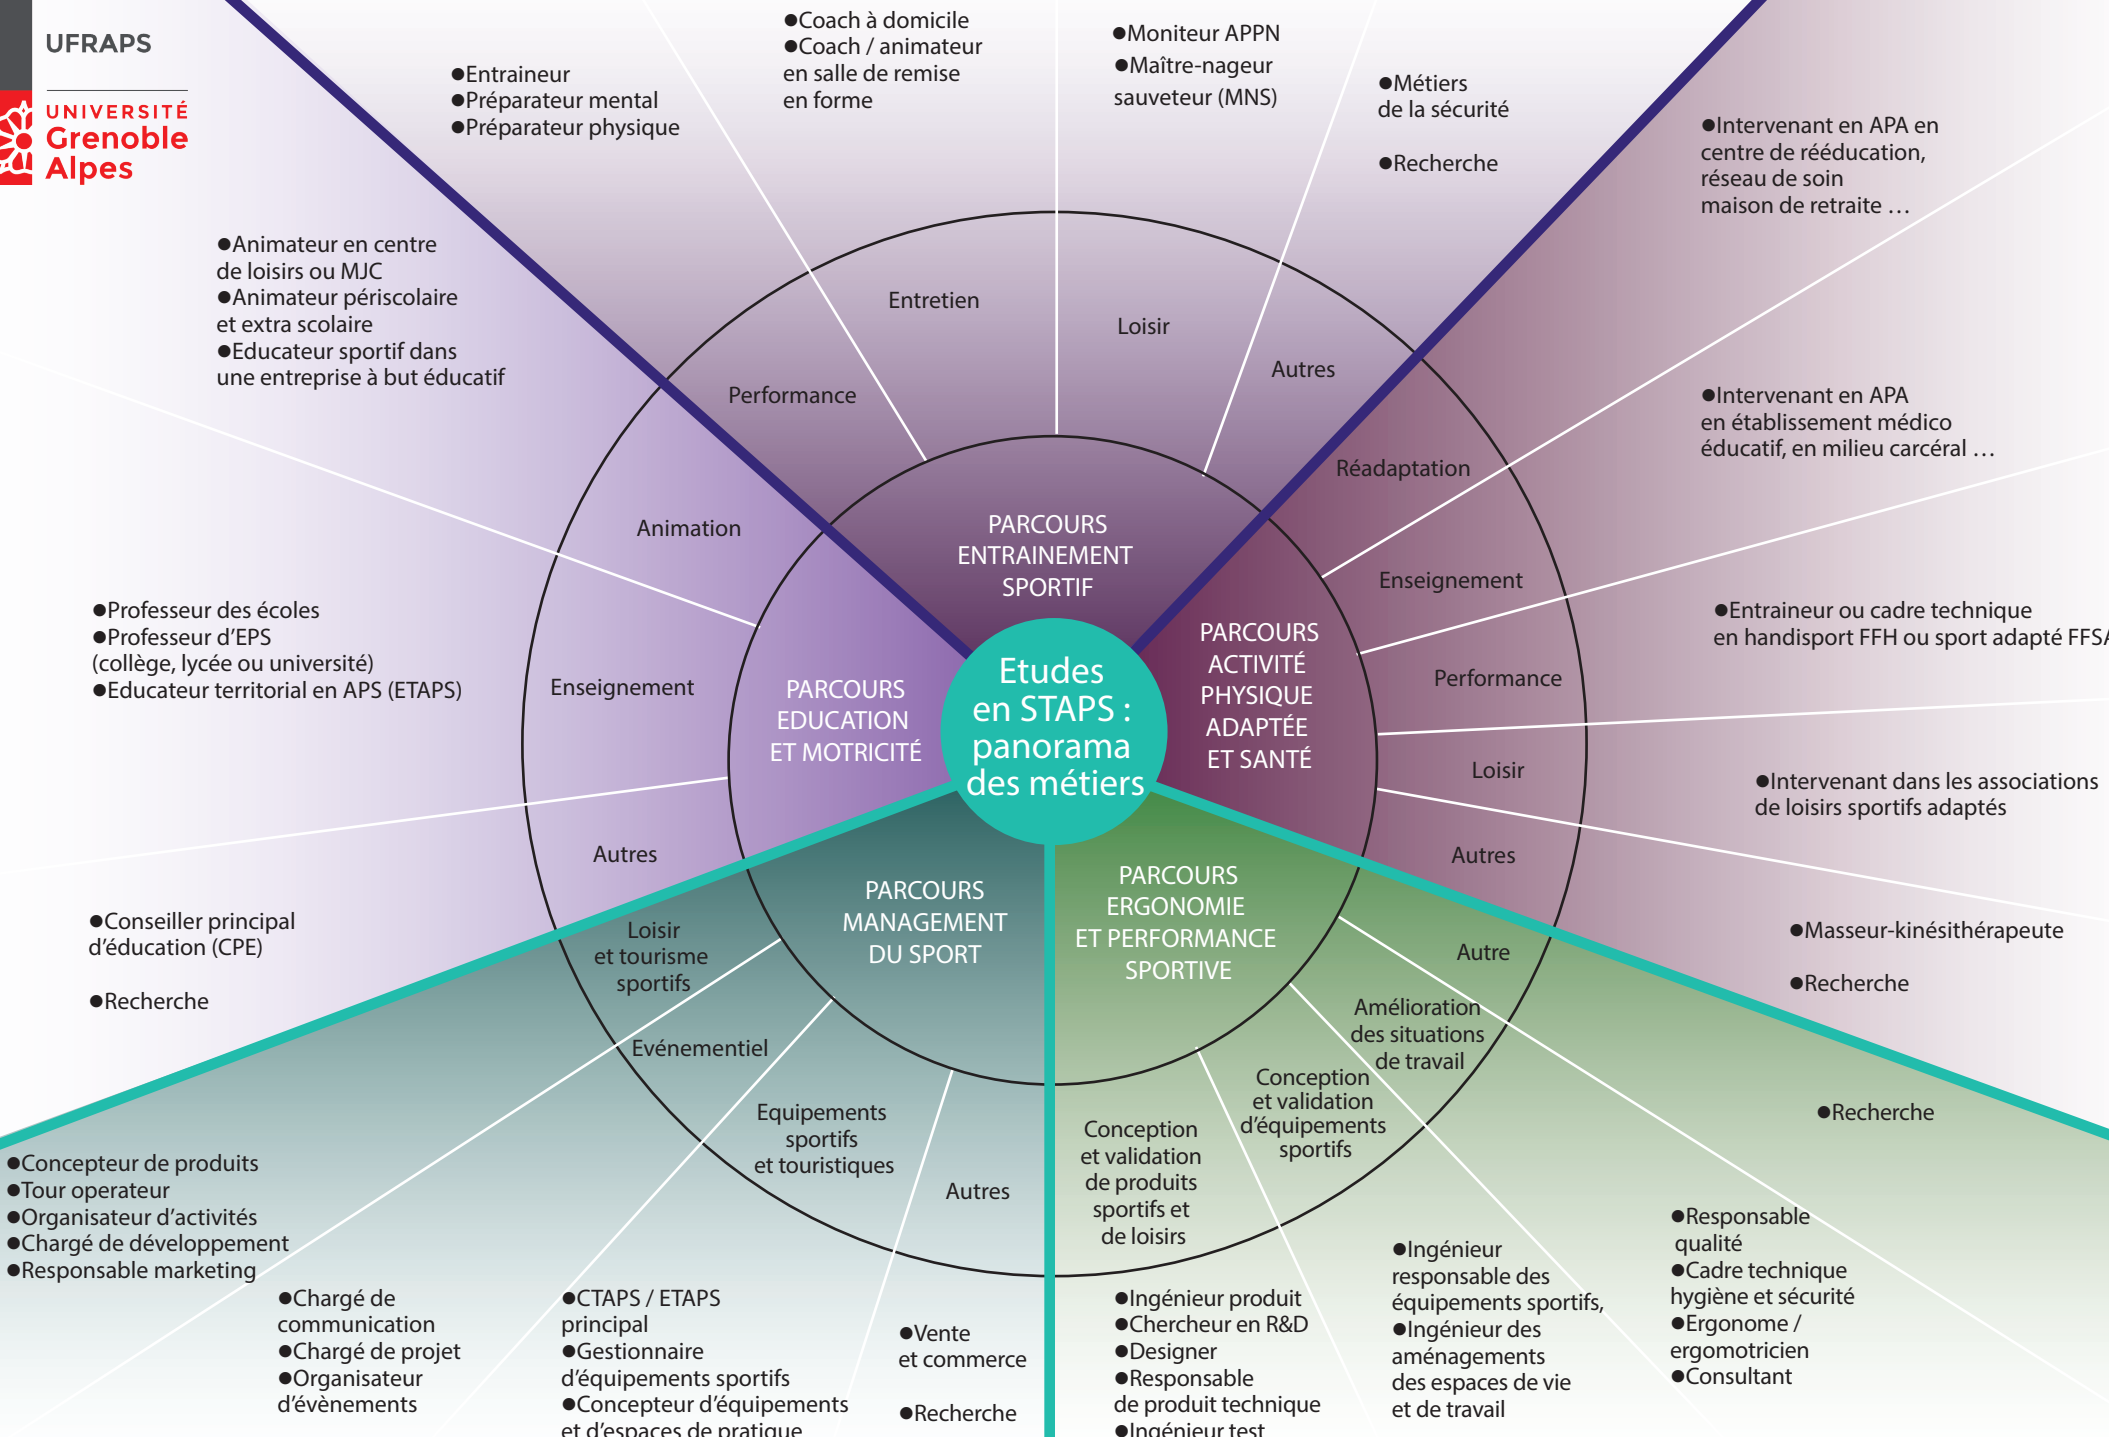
UFRAPS

UNIVERSITÉ Grenoble Alpes

●Entraineur
●Préparateur mental
●Préparateur physique

●Coach à domicile
●Coach / animateur en salle de remise en forme

●Moniteur APPN
●Maître-nageur sauveteur (MNS)

●Métiers de la sécurité

●Recherche

●Intervenant en APA en centre de rééducation, réseau de soin maison de retraite …

●Animateur en centre de loisirs ou MJC
●Animateur périscolaire et extra scolaire
●Educateur sportif dans une entreprise à but éducatif

Entretien

Loisir

Autres

Performance

Réadaptation

●Intervenant en APA en établissement médico éducatif, en milieu carcéral …

Animation

PARCOURS ENTRAINEMENT SPORTIF

Enseignement

●Entraineur ou cadre technique en handisport FFH ou sport adapté FFS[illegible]

●Professeur des écoles
●Professeur d'EPS (collège, lycée ou université)
●Educateur territorial en APS (ETAPS)

Enseignement

PARCOURS EDUCATION ET MOTRICITÉ

Etudes en STAPS : panorama des métiers

PARCOURS ACTIVITÉ PHYSIQUE ADAPTÉE ET SANTÉ

Performance

Loisir

●Intervenant dans les associations de loisirs sportifs adaptés

Autres

Autres

●Conseiller principal d'éducation (CPE)

●Recherche

Loisir et tourisme sportifs

PARCOURS MANAGEMENT DU SPORT

PARCOURS ERGONOMIE ET PERFORMANCE SPORTIVE

Autre

●Masseur-kinésithérapeute

●Recherche

Amélioration des situations de travail

Evénementiel

Conception et validation d'équipements sportifs

●Recherche

Equipements sportifs et touristiques

Conception et validation de produits sportifs et de loisirs

Autres

●Concepteur de produits
●Tour operateur
●Organisateur d'activités
●Chargé de développement
●Responsable marketing

●Chargé de communication
●Chargé de projet
●Organisateur d'évènements

●CTAPS / ETAPS principal
●Gestionnaire d'équipements sportifs
●Concepteur d'équipements et d'espaces de pratique

●Vente et commerce

●Recherche

●Ingénieur produit
●Chercheur en R&D
●Designer
●Responsable de produit technique
●Ingénieur test

●Ingénieur responsable des équipements sportifs,
●Ingénieur des aménagements des espaces de vie et de travail

●Responsable qualité
●Cadre technique hygiène et sécurité
●Ergonome / ergomotricien
●Consultant